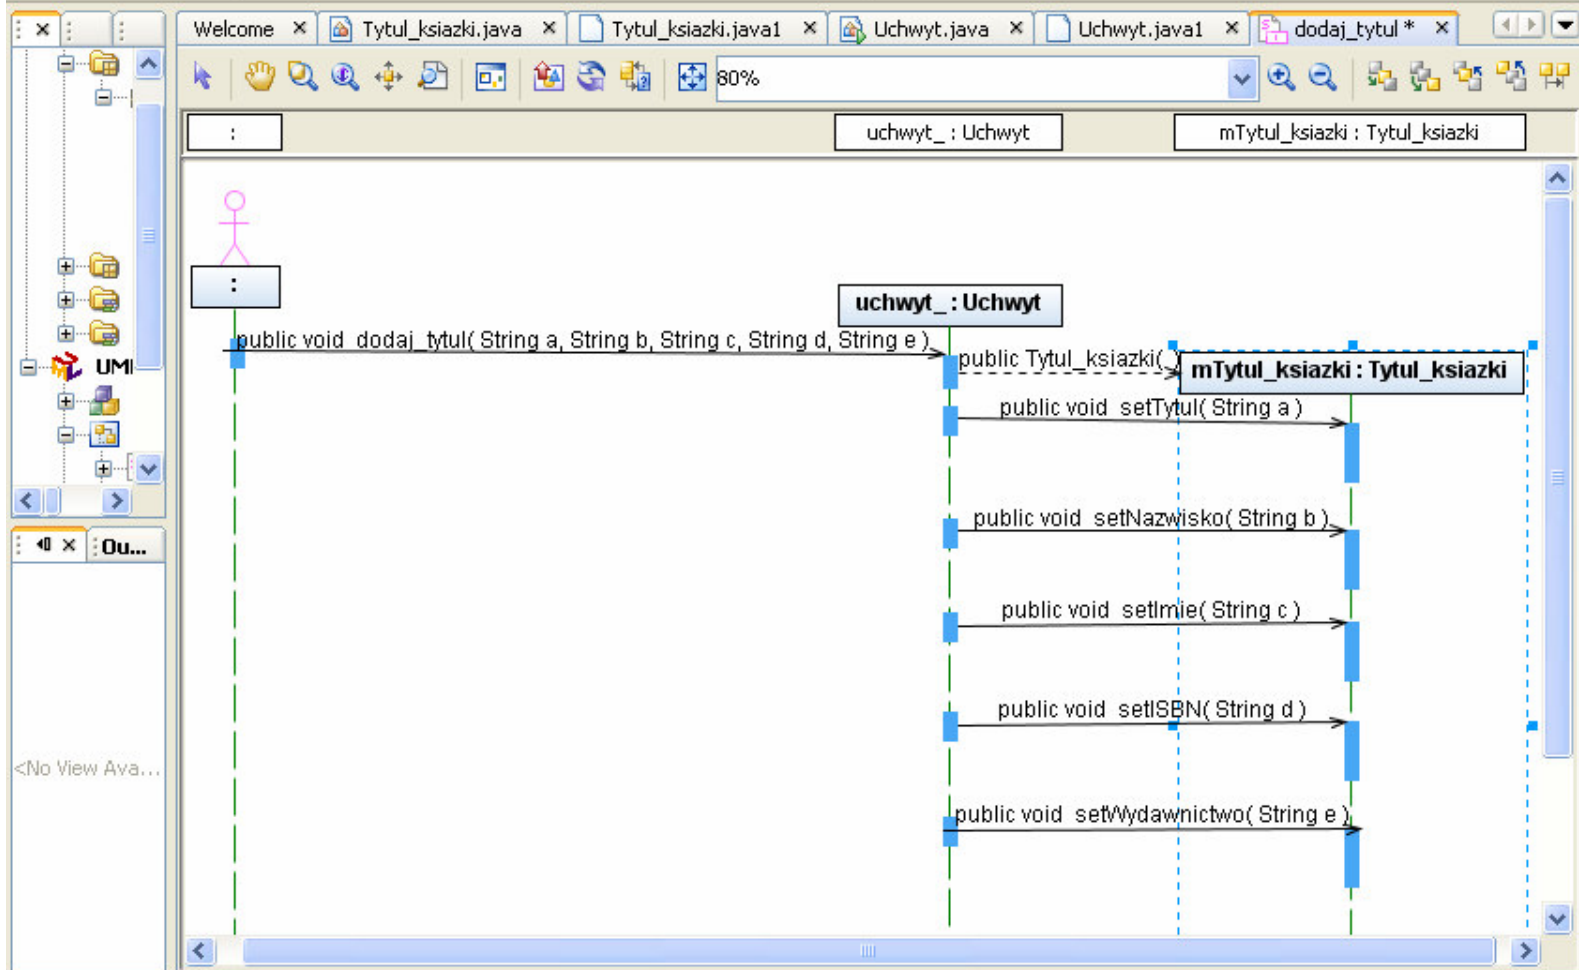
Welcome ✕ Tytul_ksiazki.java ✕ Tytul_ksiazki.java1 ✕ Uchwyt.java ✕ Uchwyt.java1 ✕ dodaj_tytul * ✕

80%

: uchwyt_ : Uchwyt mTytul_ksiazki : Tytul_ksiazki

UML

Ou...

<No View Ava...

:

uchwyt_ : Uchwyt

public void dodaj_tytul( String a, String b, String c, String d, String e )

public Tytul_ksiazki( )

mTytul_ksiazki : Tytul_ksiazki

public void setTytul( String a )

public void setNazwisko( String b )

public void setImie( String c )

public void setISBN( String d )

public void setWydawnictwo( String e )